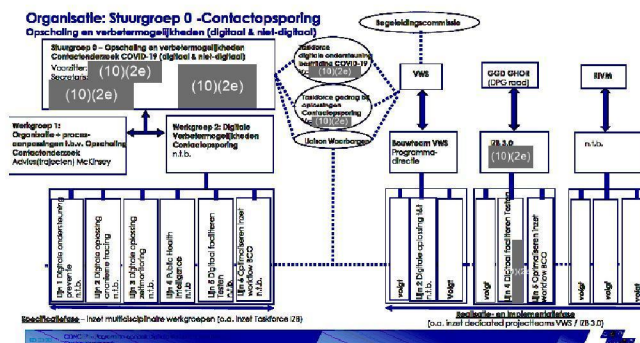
Organisatie: Stuurgroep 0 -Contactopsporing
Opschaling en verbetermogelijkheden (digitaal & niet-digitaal)

Begeleidingscommissie

Stuurgroep 0 – Opschaling en verbetermogelijkheden Contactonderzoek COVID-19 (digitaal & niet-digitaal)
Voorzitter: (10)(2e)
Secretaris: (10)(2e)
(10)(2e)
(10)(2e)

Taskforce digitale ondersteuning bestrijding COVID-19 Vz. (10)(2e)

Taskforce gedrag bij opvolgingen Contactopsporing Vz. (10)(2e)

Liaison Woerbergen

VWS

GGD GHOR (DPG raad)

RIVM

Werkgroep 1: Organisatie + procesaanpassingen t.b.v. Opschaling Contactonderzoek Advies(trajecten) McKinsey

Werkgroep 2: Digitale Verbetermogelijkheden Contactopsporing n.t.b.

Bouwteam VWS Programmadirectie

IZB 3.0 (10)(2e)

n.t.b.

Lijn 1 Digitale ondersteuning n.t.b.
Lijn 2 Digitale opsporing onafhankelijke tracing n.t.b.
Lijn 3 Digitale opsporing zelfmonitoring n.t.b.
Lijn 4 Public Health Intelligence n.t.b.
Lijn 5 Digitaal faciliteren testen n.t.b.
Lijn 6 Optimaliseren inzet workflow BCO n.t.b.

volgt
Lijn 2 Digitale opsporing MI n.t.b.
volgt
volgt
volgt
Lijn 4 Digitaal faciliteren testen
Lijn 6 Optimaliseren inzet workflow BCO
volgt
volgt

Specificatiefase – inzet multidisciplinaire werkgroepen (o.a. inzet Taskforce IZB)

Realisatie- en implementatiefase (o.a. inzet dedicated projectteams VWS / IZB 3.0)